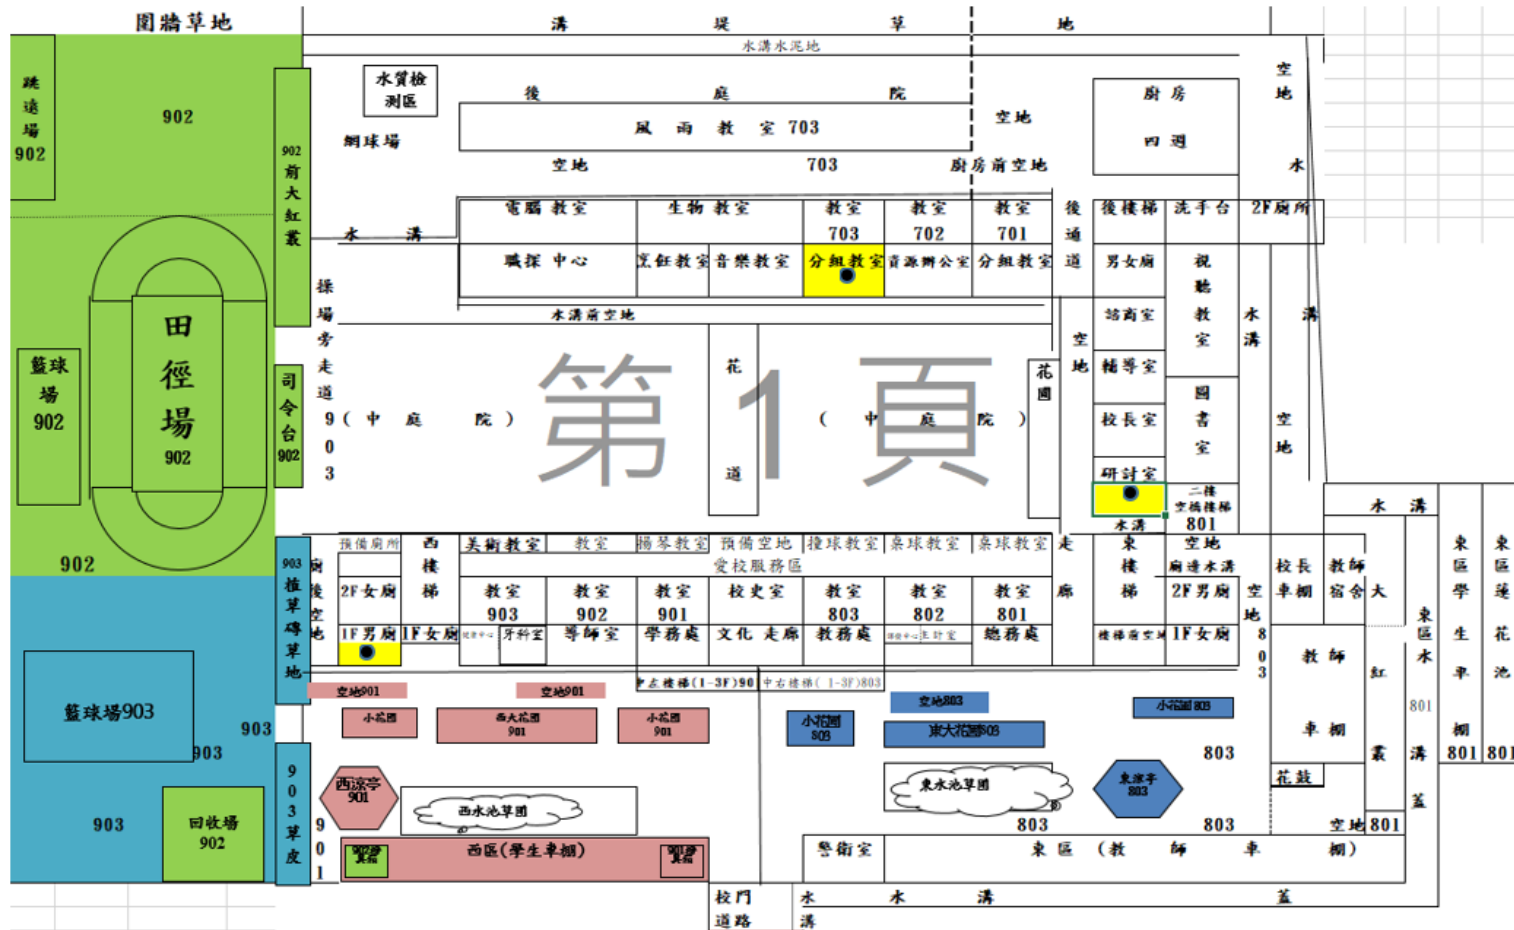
圍牆草地

溝 堤 草 地

水溝水泥地

跳遠場 902

902

水質檢測區

後 庭 院

空地

風 雨 教 室 703

廚房

四週

網球場

902 前大紅叢

空地 703 廚房前空地

水

電腦教室 生物教室 教室 703 教室 702 教室 701 後通道 後樓梯 洗手台 2F廁所

水 溝

職探中心 烹飪教室 音樂教室 分組教室 音源辦公室 分組教室 男女廁 視聽教室

操場旁走道 903

水溝前空地

諮商室 水溝 水溝

田徑場 902

籃球場 902

司令台 902

花道

第 1 頁

空地

花圃

輔導室

圖書室

(中 庭 院)

校長室

空地

研討室

二樓空橋樓梯

水溝 801

水 溝

902

903 植草磚草地

廁後空地

預備廁所 西樓梯 美術教室 教室 揚琴教室 預備空地 撞球教室 桌球教室 桌球教室 走廊 東樓梯 空地 廁邊水溝

愛校服務區

2F女廁 教室 903 教室 902 教室 901 校史室 教室 803 教室 802 教室 801 2F男廁 空地 校長車棚 教師宿舍 大紅叢

1F男廁 1F女廁 牙科室 導師室 學務處 文化走廊 教務處 總務處 樓梯前空地 1F女廁 803

東區學生車棚 801

東區蓮花池 801

東區水溝

教師車棚

801

中左樓梯(1-3F)901 中右樓梯(1-3F)803

空地901 空地901 空地803 小花圃803

小花圃 小花圃 901 西大花圃 901 小花圃 901 小花圃 803 東大花圃803

籃球場903

903

903

回收場 902

903

903草皮

西涼亭 901

西水池草圃

東水池草圃

東涼亭 803

803 803 803

花鼓

空地 801

903 901

西區(學生車棚)

警衛室 東區(教 師 車 棚)

校門道路

水 水 溝 蓋

溝